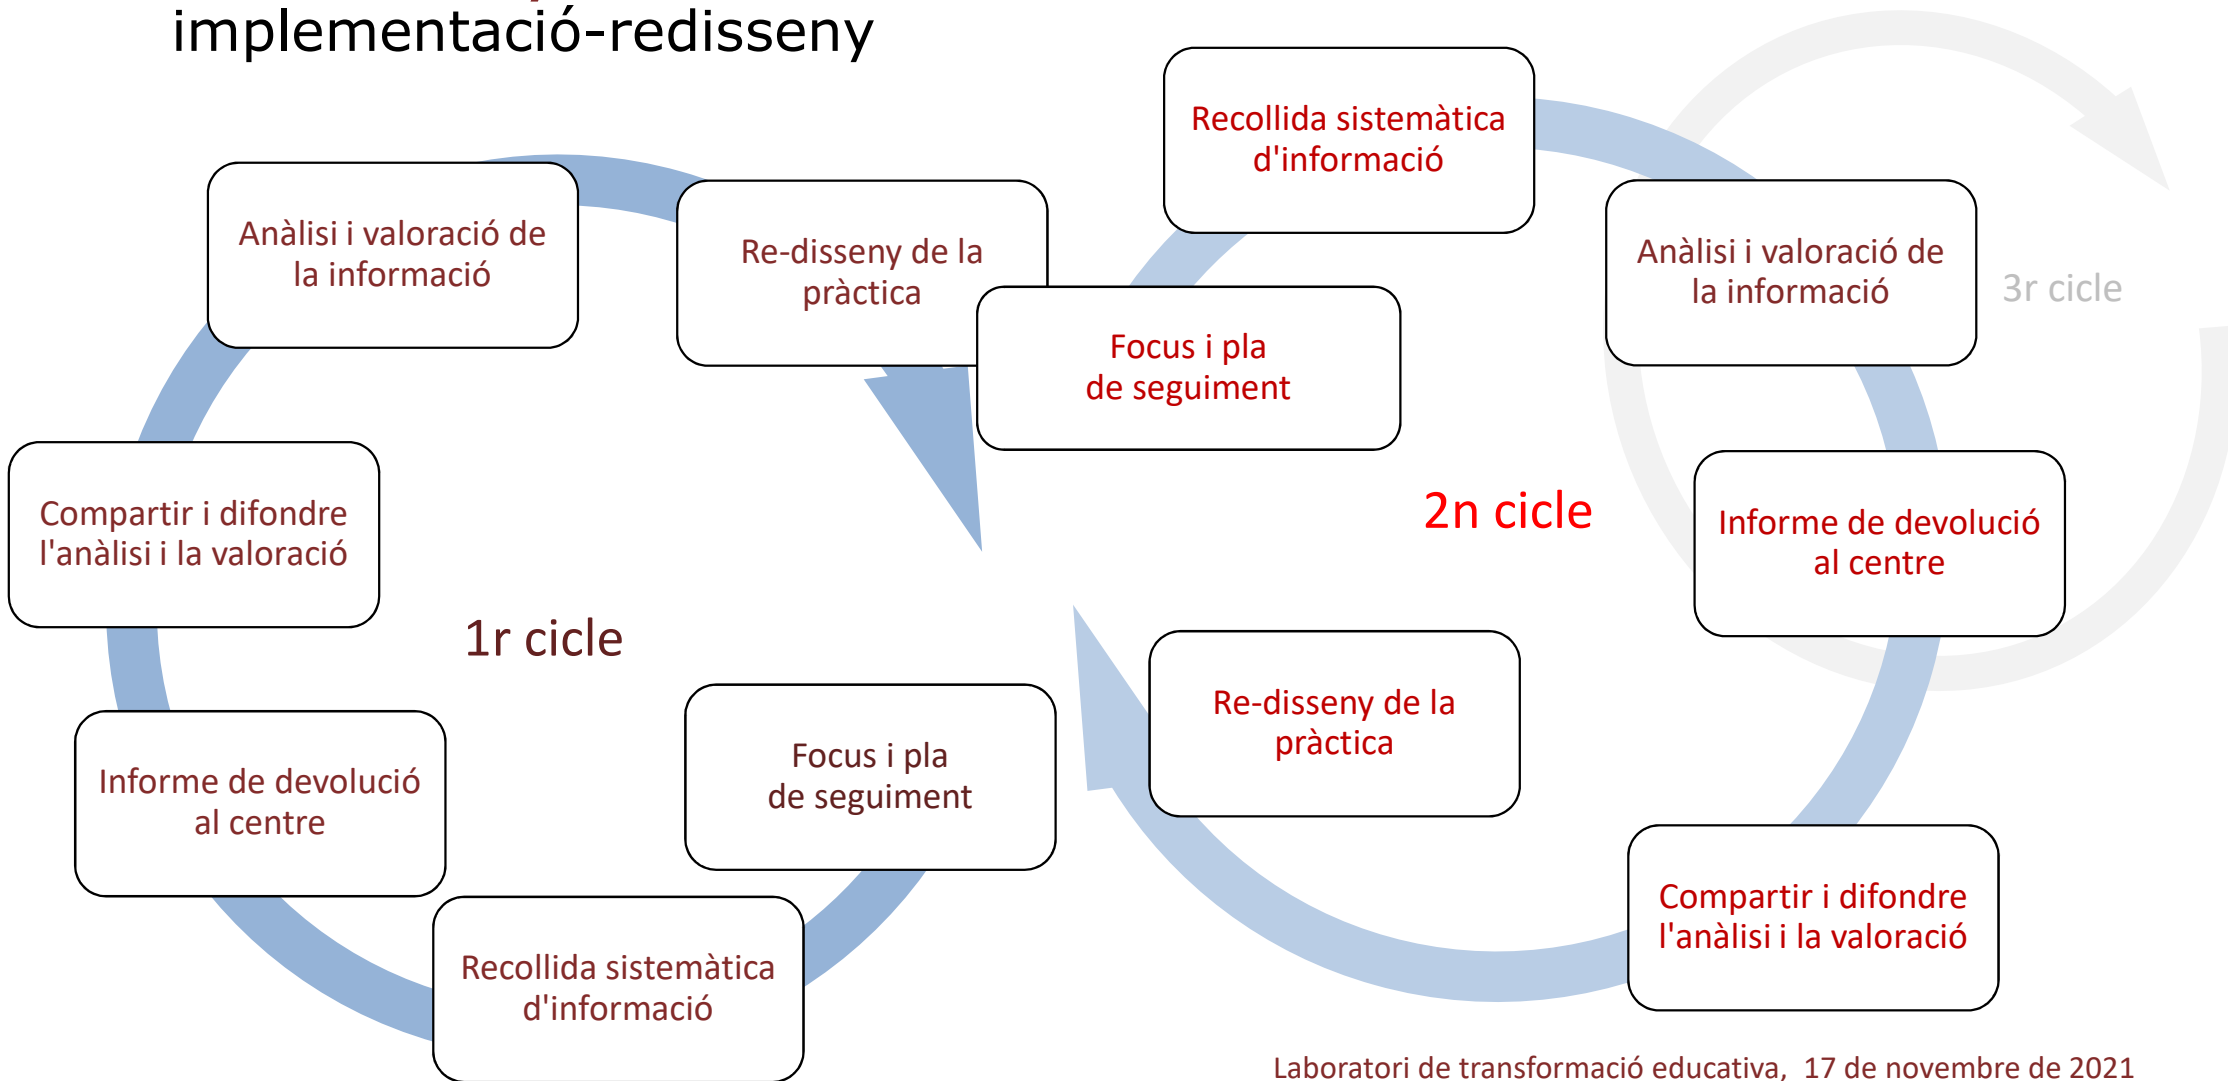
implementació-redisseny

Anàlisi i valoració de la informació

Re-disseny de la pràctica

Compartir i difondre l'anàlisi i la valoració

1r cicle

Informe de devolució al centre

Focus i pla de seguiment

Recollida sistemàtica d'informació

Recollida sistemàtica d'informació

Focus i pla de seguiment

Anàlisi i valoració de la informació

3r cicle

2n cicle

Informe de devolució al centre

Re-disseny de la pràctica

Compartir i difondre l'anàlisi i la valoració

Laboratori de transformació educativa, 17 de novembre de 2021